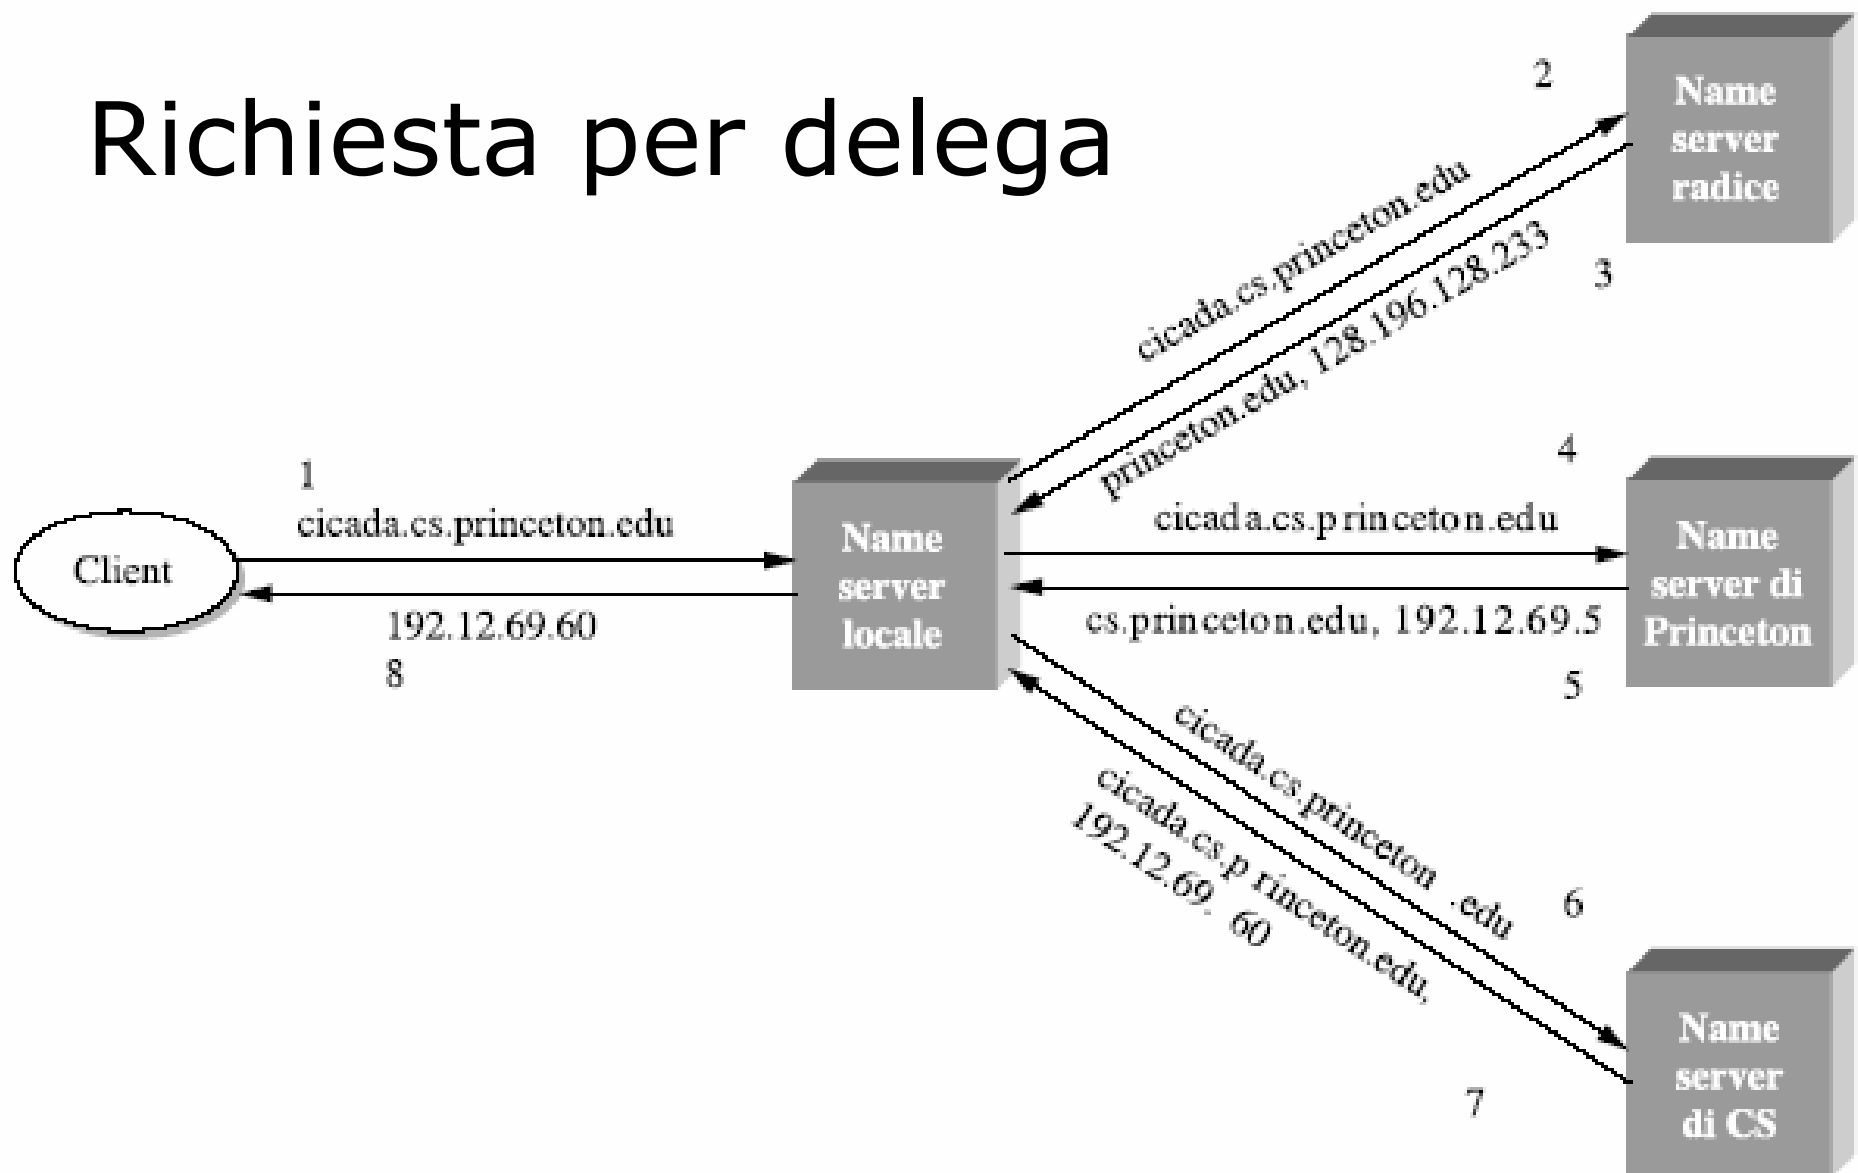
Richiesta per delega

Client

1
cicada.cs.princeton.edu

192.12.69.60
8

Name server locale

2
cicada.cs.princeton.edu

princeton.edu, 128.196.128.233
3

Name server radice

4
cicada.cs.princeton.edu

cs.princeton.edu, 192.12.69.5
5

Name server di Princeton

cicada.cs.princeton .edu
6

cicada.cs.princeton.edu, 192.12.69. 60
7

Name server di CS